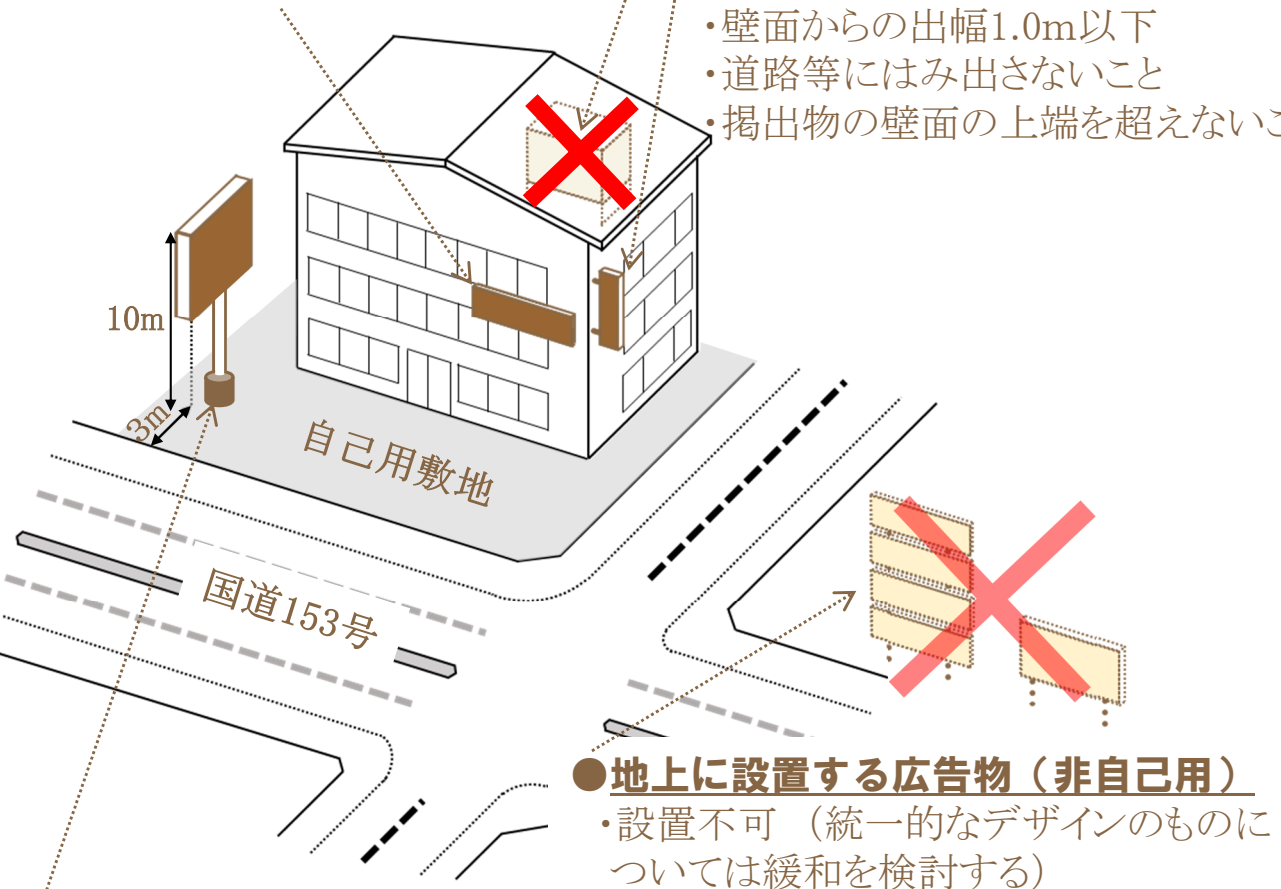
・壁面からの出幅1.0m以下
・道路等にはみ出さないこと
・掲出物の壁面の上端を超えないこ

10m

3m

自己用敷地

国道153号

●地上に設置する広告物（非自己用）
・設置不可 （統一的なデザインのものについては緩和を検討する）